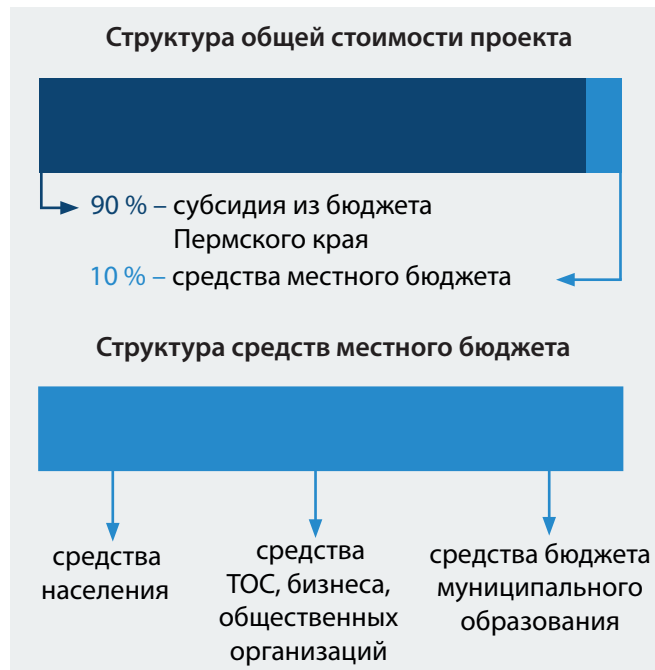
Структура общей стоимости проекта

90 % – субсидия из бюджета Пермского края

10 % – средства местного бюджета

Структура средств местного бюджета

средства населения

средства ТОС, бизнеса, общественных организаций

средства бюджета муниципального образования